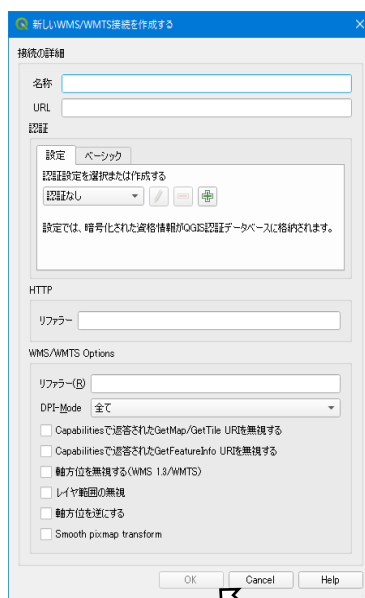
新しいWMS/WMTS接続を作成する

接続の詳細

名称

URL

認証

設定 ベーシック

認証設定を選択または作成する

認証なし

設定では、暗号化された資格情報がQGIS認証データベースに格納されます。

HTTP

リファラー

WMS/WMTS Options

リファラー(R)

DPI-Mode 全て

Capabilitiesで返答されたGetMap/GetTile URIを無視する

Capabilitiesで返答されたGetFeatureInfo URIを無視する

軸方位を無視する(WMS 1.3/WMTS)

レイヤ範囲の無視

軸方位を逆にする

Smooth pixmap transform

OK Cancel Help